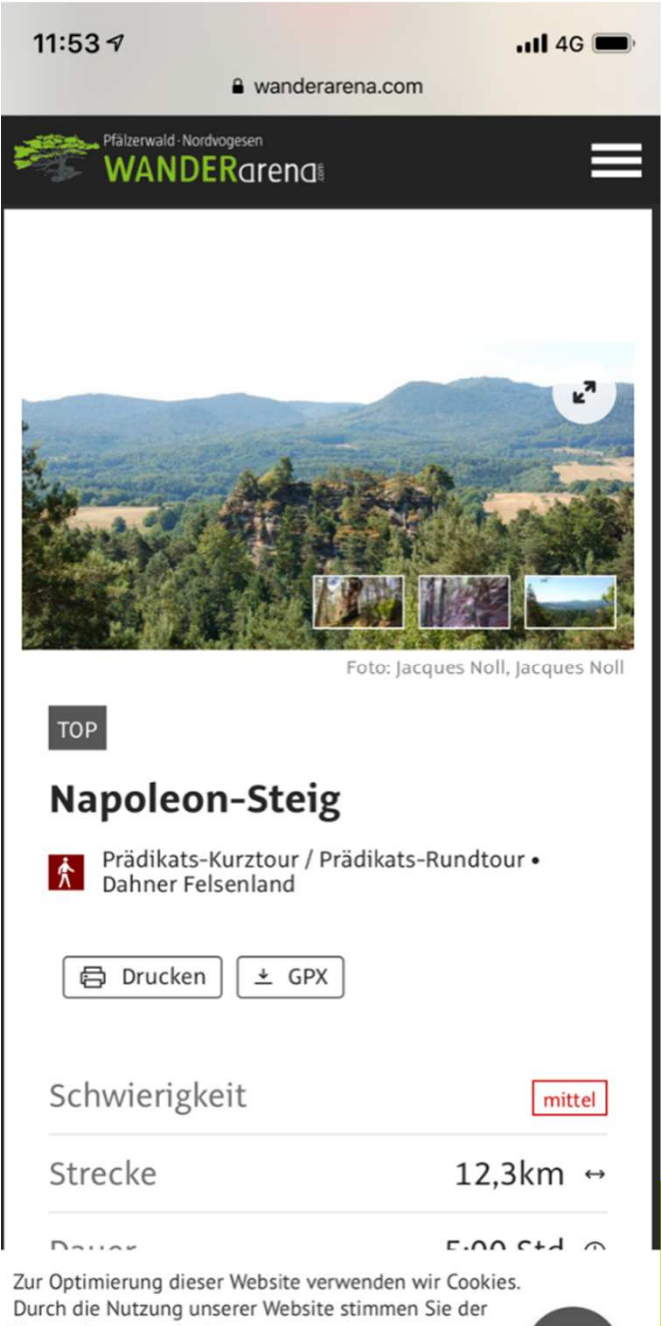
11:53 4G

wanderarena.com

Pfälzerwald · Nordvogesen
WANDERarena

Foto: Jacques Noll, Jacques Noll

TOP

Napoleon-Steig

Prädikats-Kurztour / Prädikats-Rundtour • Dahner Felsenland

Drucken GPX

| Schwierigkeit | mittel |
|---|---|
| Strecke | 12,3km ↔ |
| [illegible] | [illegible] Std |

Zur Optimierung dieser Website verwenden wir Cookies. Durch die Nutzung unserer Website stimmen Sie der